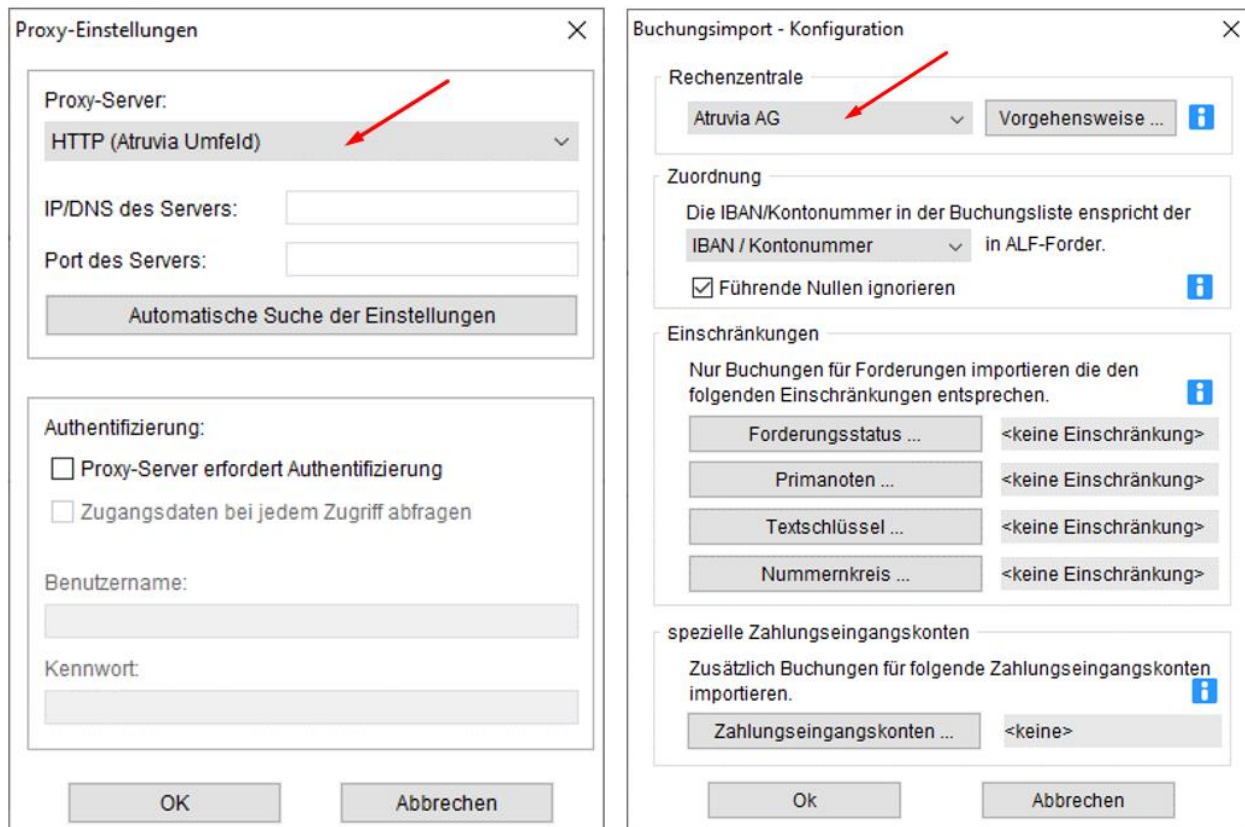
Proxy-Einstellungen

Proxy-Server:
HTTP (Atruvia Umfeld)

IP/DNS des Servers:
Port des Servers:

Automatische Suche der Einstellungen

Authentifizierung:
Proxy-Server erfordert Authentifizierung
Zugangsdaten bei jedem Zugriff abfragen

Benutzername:

Kennwort:

OK
Abbrechen

Buchungsimport - Konfiguration

Rechenzentrale
Atruvia AG
Vorgehensweise ...

Zuordnung
Die IBAN/Kontonummer in der Buchungsliste enspricht der
IBAN / Kontonummer
in ALF-Forder.
Führende Nullen ignorieren

Einschränkungen
Nur Buchungen für Forderungen importieren die den folgenden Einschränkungen entsprechen.
Forderungsstatus ...
<keine Einschränkung>
Primanoten ...
<keine Einschränkung>
Textschlüssel ...
<keine Einschränkung>
Nummernkreis ...
<keine Einschränkung>

spezielle Zahlungseingangskonten
Zusätzlich Buchungen für folgende Zahlungseingangskonten importieren.
Zahlungseingangskonten ...
<keine>

Ok
Abbrechen